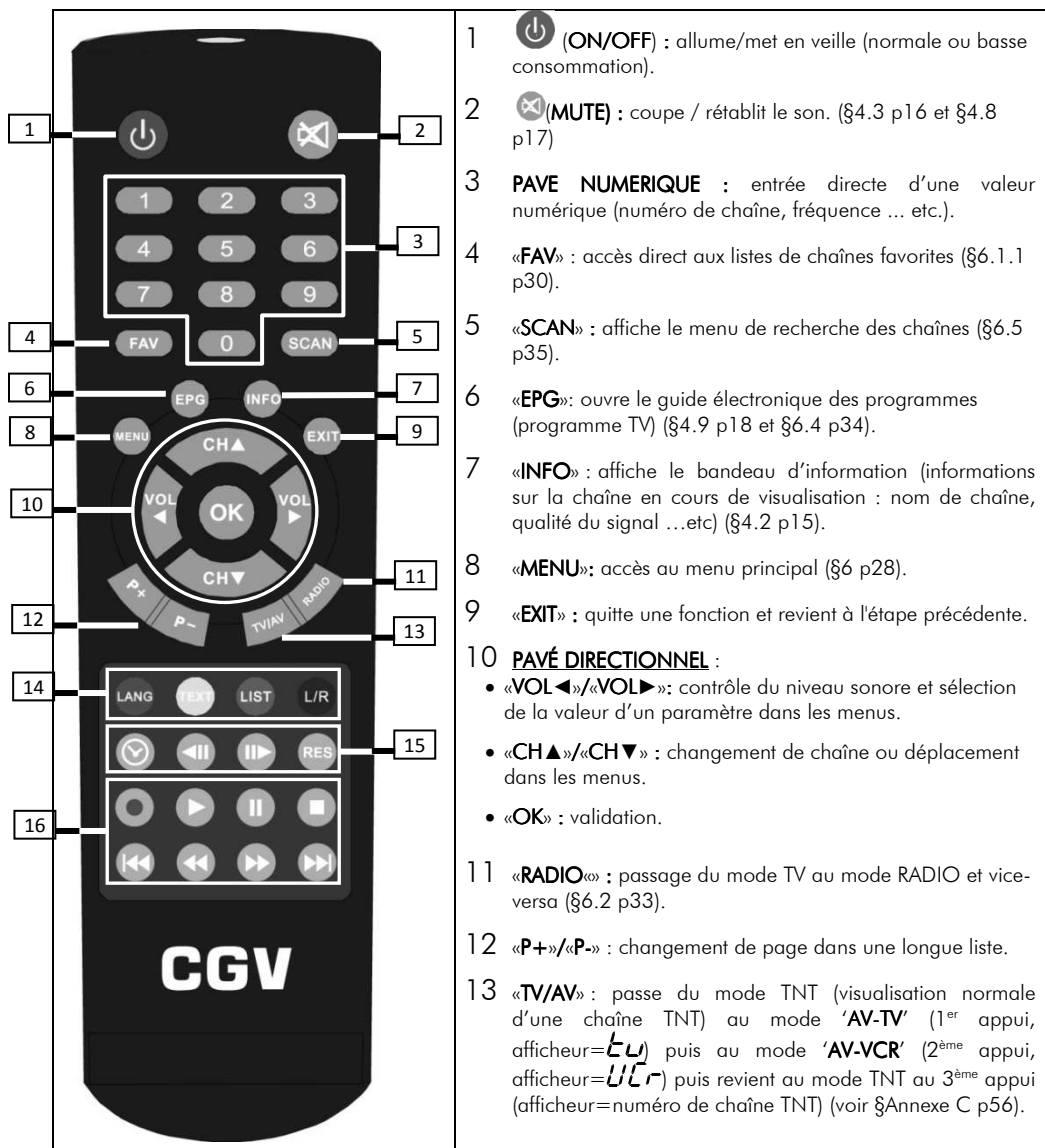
1
2
1
2
3
4
5
6
7
8
9
0
3
4
FAV
SCAN
5
6
EPG
INFO
7
8
MENU
EXIT
9
CH▲
10
VOL ◄
OK
VOL ►
CH▼
11
P+
P-
RADIO
12
TV/AV
13
14
LANG
TEXT
LIST
L/R
15
RES
16
CGV

1 (ON/OFF) : allume/met en veille (normale ou basse consommation).

2 (MUTE) : coupe / rétablit le son. (§4.3 p16 et §4.8 p17)

3 PAVE NUMERIQUE : entrée directe d'une valeur numérique (numéro de chaîne, fréquence ... etc.).

4 «FAV» : accès direct aux listes de chaînes favorites (§6.1.1 p30).

5 «SCAN» : affiche le menu de recherche des chaînes (§6.5 p35).

6 «EPG»: ouvre le guide électronique des programmes (programme TV) (§4.9 p18 et §6.4 p34).

7 «INFO» : affiche le bandeau d'information (informations sur la chaîne en cours de visualisation : nom de chaîne, qualité du signal …etc) (§4.2 p15).

8 «MENU»: accès au menu principal (§6 p28).

9 «EXIT» : quitte une fonction et revient à l'étape précédente.

10 PAVÉ DIRECTIONNEL :
• «VOL◄»/«VOL►»: contrôle du niveau sonore et sélection de la valeur d'un paramètre dans les menus.
• «CH▲»/«CH▼» : changement de chaîne ou déplacement dans les menus.
• «OK» : validation.

11 «RADIO«» : passage du mode TV au mode RADIO et vice-versa (§6.2 p33).

12 «P+»/«P-» : changement de page dans une longue liste.

13 «TV/AV» : passe du mode TNT (visualisation normale d'une chaîne TNT) au mode 'AV-TV' (1$^{er}$ appui, afficheur=tu) puis au mode 'AV-VCR' (2$^{ème}$ appui, afficheur=UCr) puis revient au mode TNT au 3$^{ème}$ appui (afficheur=numéro de chaîne TNT) (voir §Annexe C p56).